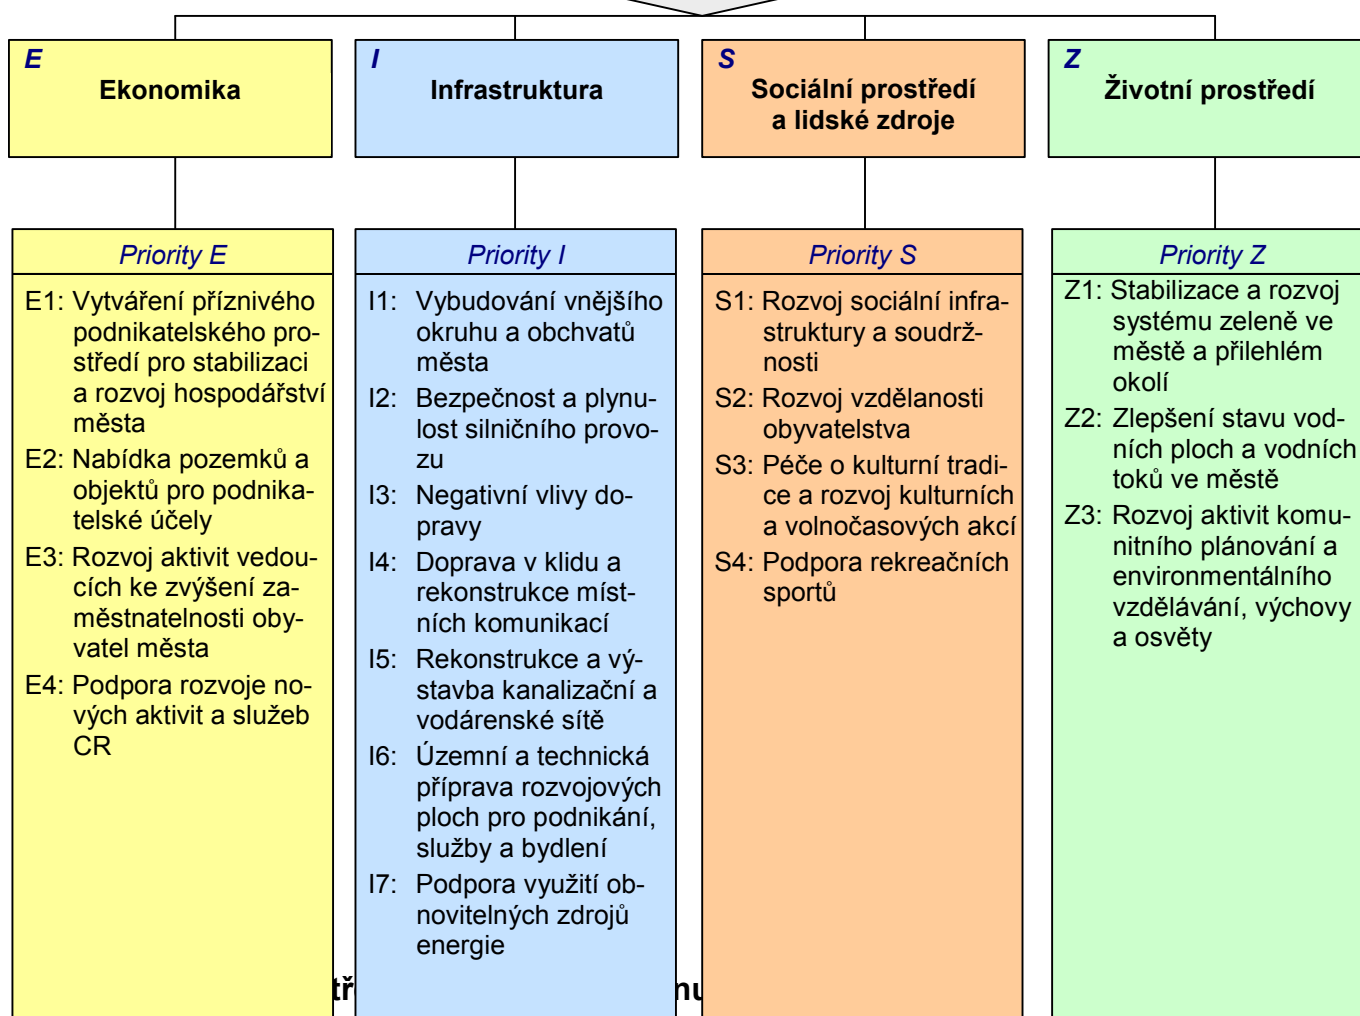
E
Ekonomika

I
Infrastruktura

S
Sociální prostředí a lidské zdroje

Z
Životní prostředí

Priority E

E1: Vytváření příznivého podnikatelského prostředí pro stabilizaci a rozvoj hospodářství města

E2: Nabídka pozemků a objektů pro podnikatelské účely

E3: Rozvoj aktivit vedoucích ke zvýšení zaměstnatelnosti obyvatel města

E4: Podpora rozvoje nových aktivit a služeb CR

Priority I

I1: Vybudování vnějšího okruhu a obchvatů města

I2: Bezpečnost a plynulost silničního provozu

I3: Negativní vlivy dopravy

I4: Doprava v klidu a rekonstrukce místních komunikací

I5: Rekonstrukce a výstavba kanalizační a vodárenské sítě

I6: Územní a technická příprava rozvojových ploch pro podnikání, služby a bydlení

I7: Podpora využití obnovitelných zdrojů energie

Priority S

S1: Rozvoj sociální infrastruktury a soudržnosti

S2: Rozvoj vzdělanosti obyvatelstva

S3: Péče o kulturní tradice a rozvoj kulturních a volnočasových akcí

S4: Podpora rekreačních sportů

Priority Z

Z1: Stabilizace a rozvoj systému zeleně ve městě a přilehlém okolí

Z2: Zlepšení stavu vodních ploch a vodních toků ve městě

Z3: Rozvoj aktivit komunitního plánování a environmentálního vzdělávání, výchovy a osvěty

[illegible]tř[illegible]nu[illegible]